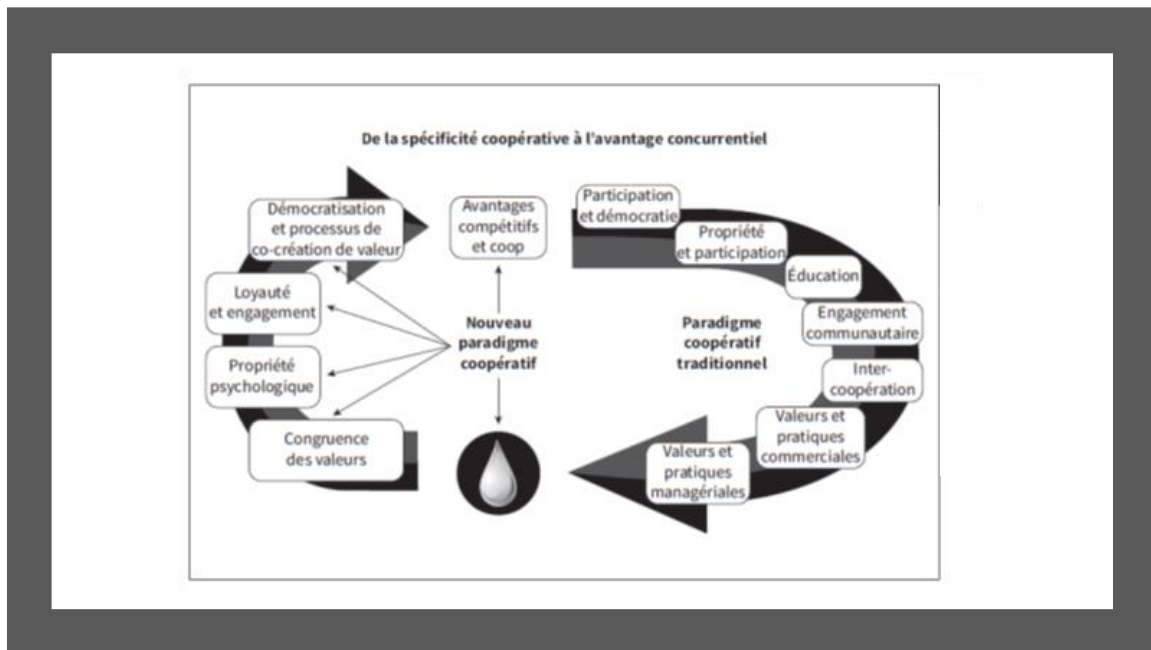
De la spécificité coopérative à l'avantage concurrentiel

Démocratisation et processus de co-création de valeur

Loyauté et engagement

Propriété psychologique

Congruence des valeurs

Avantages compétitifs et coop

Nouveau paradigme coopératif

Participation et démocratie

Propriété et participation

Éducation

Engagement communautaire

Inter-coopération

Valeurs et pratiques commerciales

Valeurs et pratiques managériales

Paradigme coopératif traditionnel